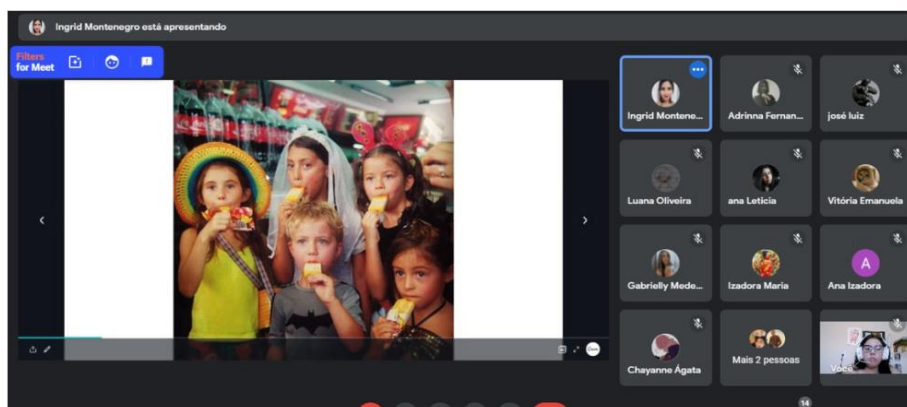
Ingrid Montenegro está apresentando

Filters for Meet

Ingrid Montene...

Adrinna Fernan...

josé luiz

Luana Oliveira

ana Leticia

Vitória Emanuela

Gabrielly Mede...

Izadora Maria

A

Ana Izadora

Chayanne Ágata

Mais 2 pessoas

Você

14